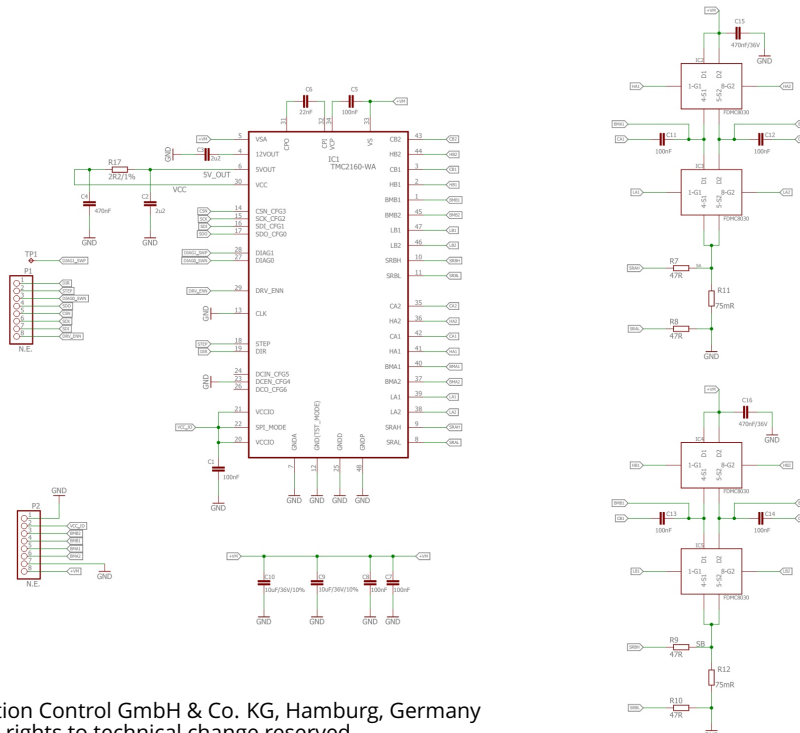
+VM
C15
470nF/36V
GND
IC2
D1 D2
1-G1 8-G2
4-S1 5-S2
FDMC8030
HA2
BMB1
CA1
C11
100nF
C12
100nF
IC3
D1 D2
1-G1 8-G2
4-S1 5-S2
FDMC8030
LA1
LA2
SRBH
R7
47R
3A
R11
75mR
SRBL
R8
47R
GND

C6
22nF
C5
100nF
+VM
31
32
34
33
CPO
CPI
VCP
VS
IC1
TMC2160-WA
+VM
5 VSA
GND
C3
2u2
4 12VOUT
R17
2R2/1%
6 5VOUT
5V_OUT
VCC
30 VCC
C4
470nF
C2
2u2
GND
GND
CSN 14 CSN_CFG3
SCK 15 SCK_CFG2
SDI 16 SDI_CFG1
SDO 17 SDO_CFG0
DIAG1_SWP 28 DIAG1
DIAG0_SWN 27 DIAG0
DRV_ENN 29 DRV_ENN
GND 13 CLK
STEP 18 STEP
DIR 19 DIR
GND 24 DCIN_CFG5
23 DCEN_CFG4
22 DCO_CFG6
21 VCCIO
VCC_IO 18 SPI_MODE
20 VCCIO
C1
100nF
GND
7 GNDA
12 GND(TST_MODE)
25 GNDD
48 GNDP
GND GND GND GND
CB2 43
HB2 44
CB1 3
HB1 2
BMB1 1
BMB2 45
LB1 47
LB2 46
SRBH 10
SRBL 11
CA2 35
HA2 36
CA1 42
HA1 41
BMA1 40
BMA2 37
LA1 39
LA2 38
SRAH 9
SRAL 8

TP1
DIAG1_SWP
P1
DIR
STEP
DIAG0_SWN
SDO
CSN
SCK
SDI
DRV_ENN
N.E.

P2
GND
VCC_IO
BMA1
BMB1
BMA2
BMB2
+VM
GND
N.E.

+VM
C10
10uF/36V/10%
C9
10uF/36V/10%
C8
100nF
C7
100nF
+VM
GND GND GND GND

+VM
C16
470nF/36V
GND
IC4
D1 D2
1-G1 8-G2
4-S1 5-S2
FDMC8030
HB1
BMB1
CB1
C13
100nF
C14
100nF
IC5
D1 D2
1-G1 8-G2
4-S1 5-S2
FDMC8030
LB1
SRBH
R9
47R
SB
R12
75mR
SRBL
R10
47R

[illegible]tion Control GmbH & Co. KG, Hamburg, Germany
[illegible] rights to technical change reserved